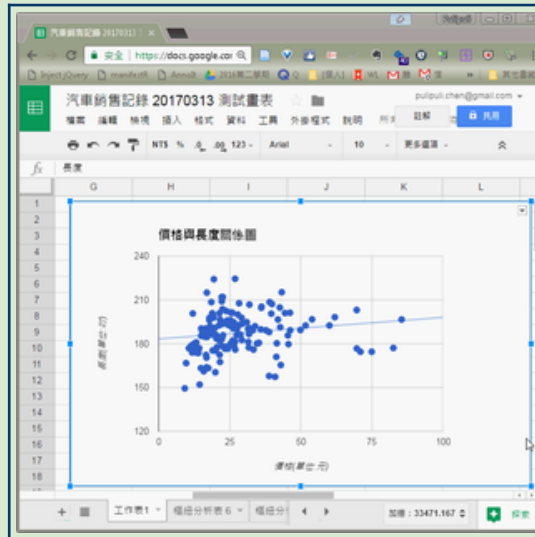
汽車銷售記錄 20170313 ×

← → C 安全 | https://docs.google.com

jQuery manifest Annot 2016第二學期 [個人] WL M M » 其他書籤

汽車銷售記錄 20170313 測試畫表

pulipuli.chen@gmail.com

檔案 編輯 檢視 插入 格式 資料 工具 外掛程式 說明

註解 共用

NT$ % .0 .00 123 Arial 10 更多選項

fx 長度

G H I J K L

1
2
3
4
5
6
7
8
9
10
11
12
13
14
15
16
17
18
19

價格與長度關係圖

240

210

180

150

120

0 25 50 75 100

長度(單位:吋)

價格(單位:千元)

+ 工作表1 樞紐分析表 6 樞紐分

加總：33471.167

探索